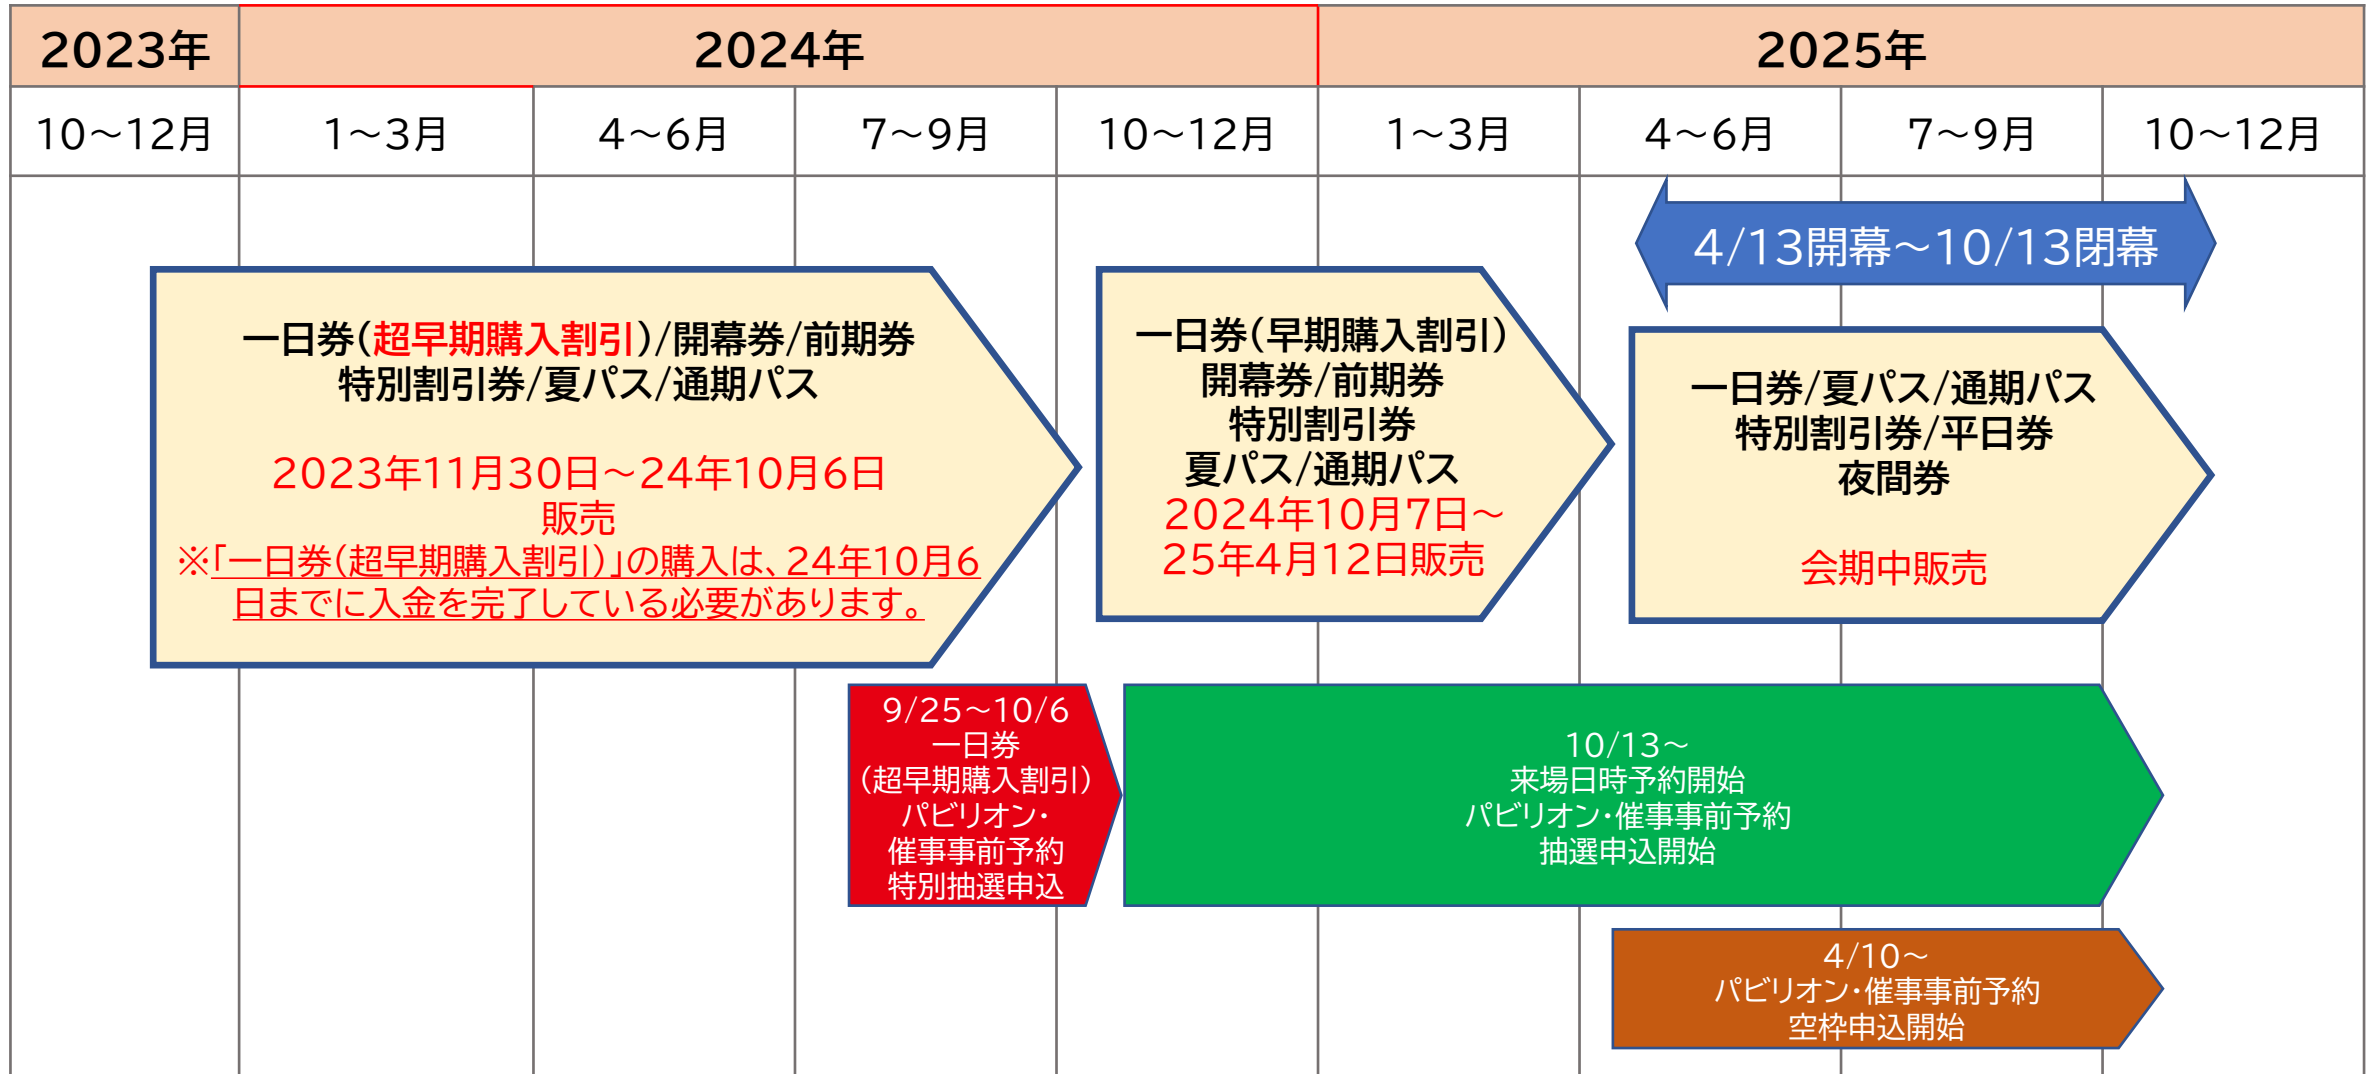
| 2023年 | 2024年 | | | | 2025年 | | | |
|---|---|---|---|---|---|---|---|---|
| 10～12月 | 1～3月 | 4～6月 | 7～9月 | 10～12月 | 1～3月 | 4～6月 | 7～9月 | 10～12月 |

4/13開幕～10/13閉幕

一日券(超早期購入割引)/開幕券/前期券
特別割引券/夏パス/通期パス

2023年11月30日～24年10月6日
販売
※「一日券(超早期購入割引)」の購入は、24年10月6日までに入金を完了している必要があります。

一日券(早期購入割引)
開幕券/前期券
特別割引券
夏パス/通期パス
2024年10月7日～
25年4月12日販売

一日券/夏パス/通期パス
特別割引券/平日券
夜間券

会期中販売

9/25～10/6
一日券
(超早期購入割引)
パビリオン・
催事事前予約
特別抽選申込

10/13～
来場日時予約開始
パビリオン・催事事前予約
抽選申込開始

4/10～
パビリオン・催事事前予約
空枠申込開始